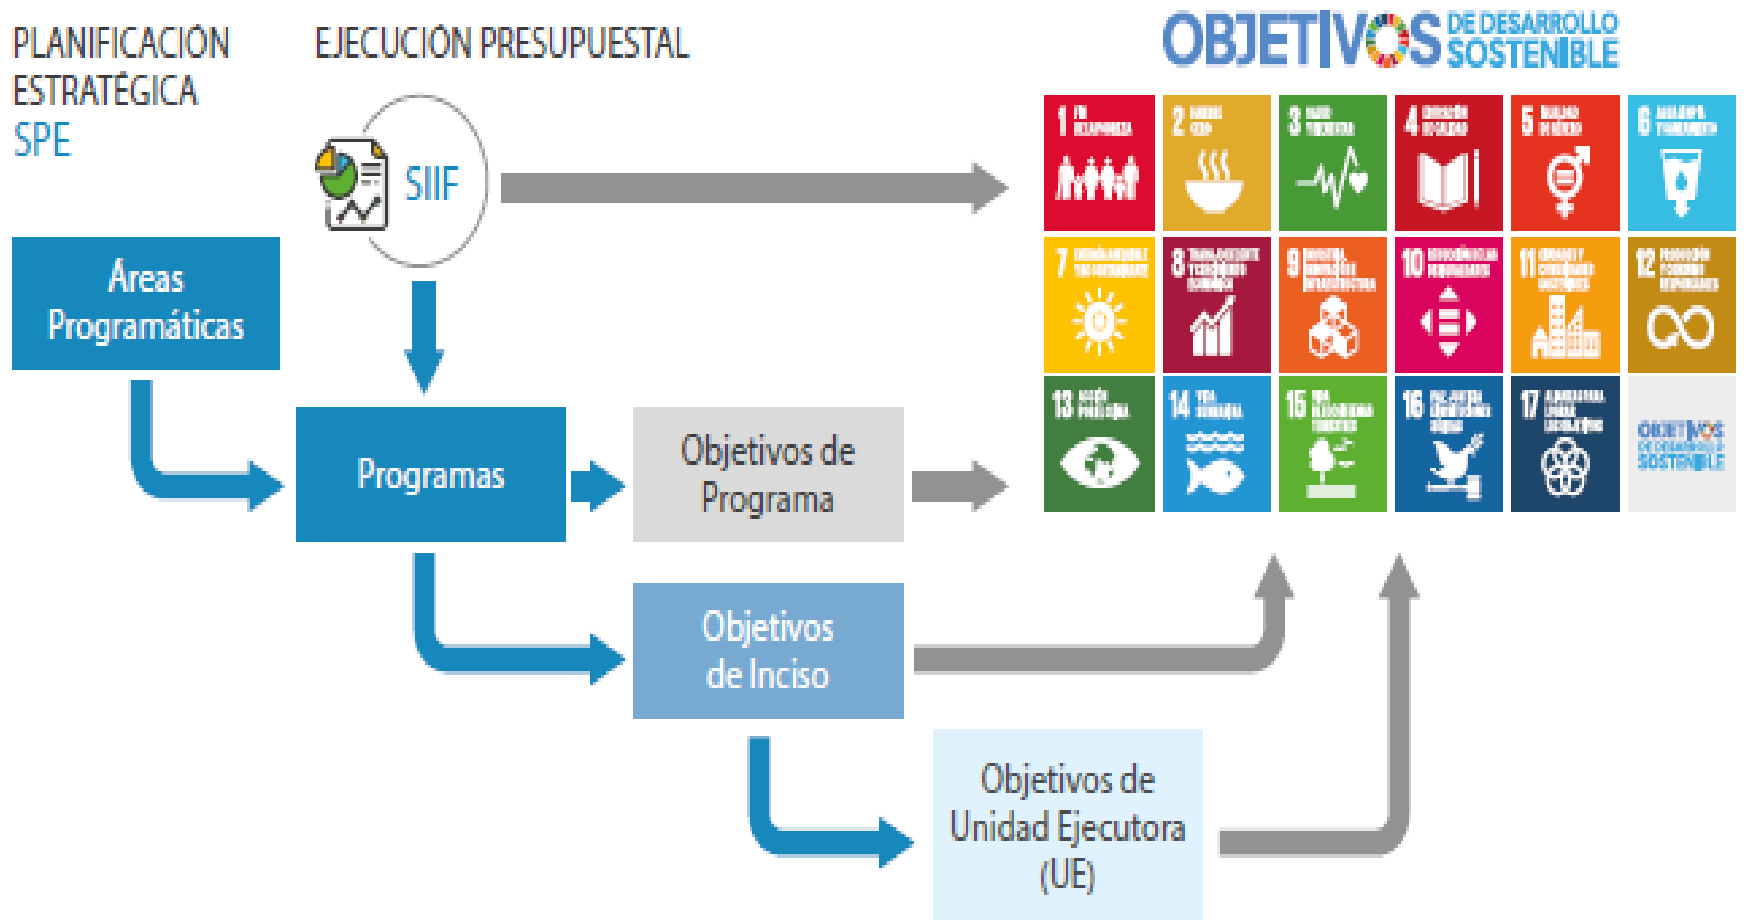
PLANIFICACIÓN ESTRATÉGICA SPE

EJECUCIÓN PRESUPUESTAL

OBJETIVOS DE DESARROLLO SOSTENIBLE

SIIF

Áreas Programáticas

Programas

Objetivos de Programa

Objetivos de Inciso

Objetivos de Unidad Ejecutora (UE)

1 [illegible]

2 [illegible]

3 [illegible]

4 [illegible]

5 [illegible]

6 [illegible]

7 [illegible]

8 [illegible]

9 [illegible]

10 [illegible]

11 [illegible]

12 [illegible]

13 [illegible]

14 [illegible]

15 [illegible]

16 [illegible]

17 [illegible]

OBJETIVOS DE DESARROLLO SOSTENIBLE